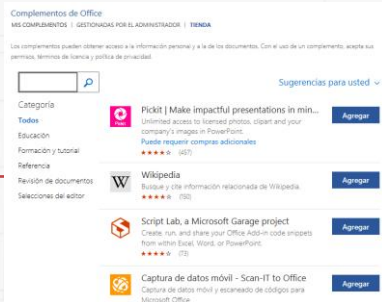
Complementos de Office

MIS COMPLEMENTOS | GESTIONADAS POR EL ADMINISTRADOR | TIENDA

Los complementos pueden obtener acceso a la información personal y a la de los documentos. Con el uso de un complemento, acepta sus permisos, términos de licencia y política de privacidad.

Sugerencias para usted

Categoría
Todos
Educación
Formación y tutorial
Referencia
Revisión de documentos
Selecciones del editor

Pickit | Make impactful presentations in min...
Unlimited access to licensed photos, clipart and your company's images in PowerPoint.
Puede requerir compras adicionales
★★★★☆ (437)
Agregar

Wikipedia
Busque y cite información relacionada de Wikipedia.
★★★★☆ (590)
Agregar

Script Lab, a Microsoft Garage project
Create, run, and share your Office Add-in code snippets from within Excel, Word, or PowerPoint.
★★★★☆ (73)
Agregar

Captura de datos móvil - Scan-IT to Office
Captura de datos móvil y escaneado de códigos para Microsoft Office
Agregar